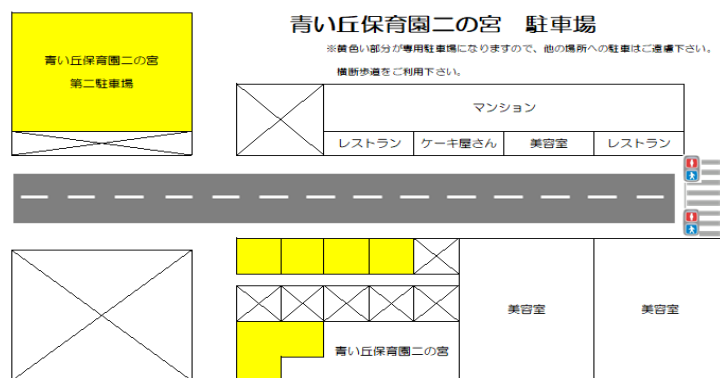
青い丘保育園二の宮　駐車場

※黄色い部分が専用駐車場になりますので、他の場所への駐車はご遠慮下さい。

横断歩道をご利用下さい。

青い丘保育園二の宮
第二駐車場

マンション

| レストラン | ケーキ屋さん | 美容室 | レストラン |
|---|---|---|---|

美容室

美容室

青い丘保育園二の宮